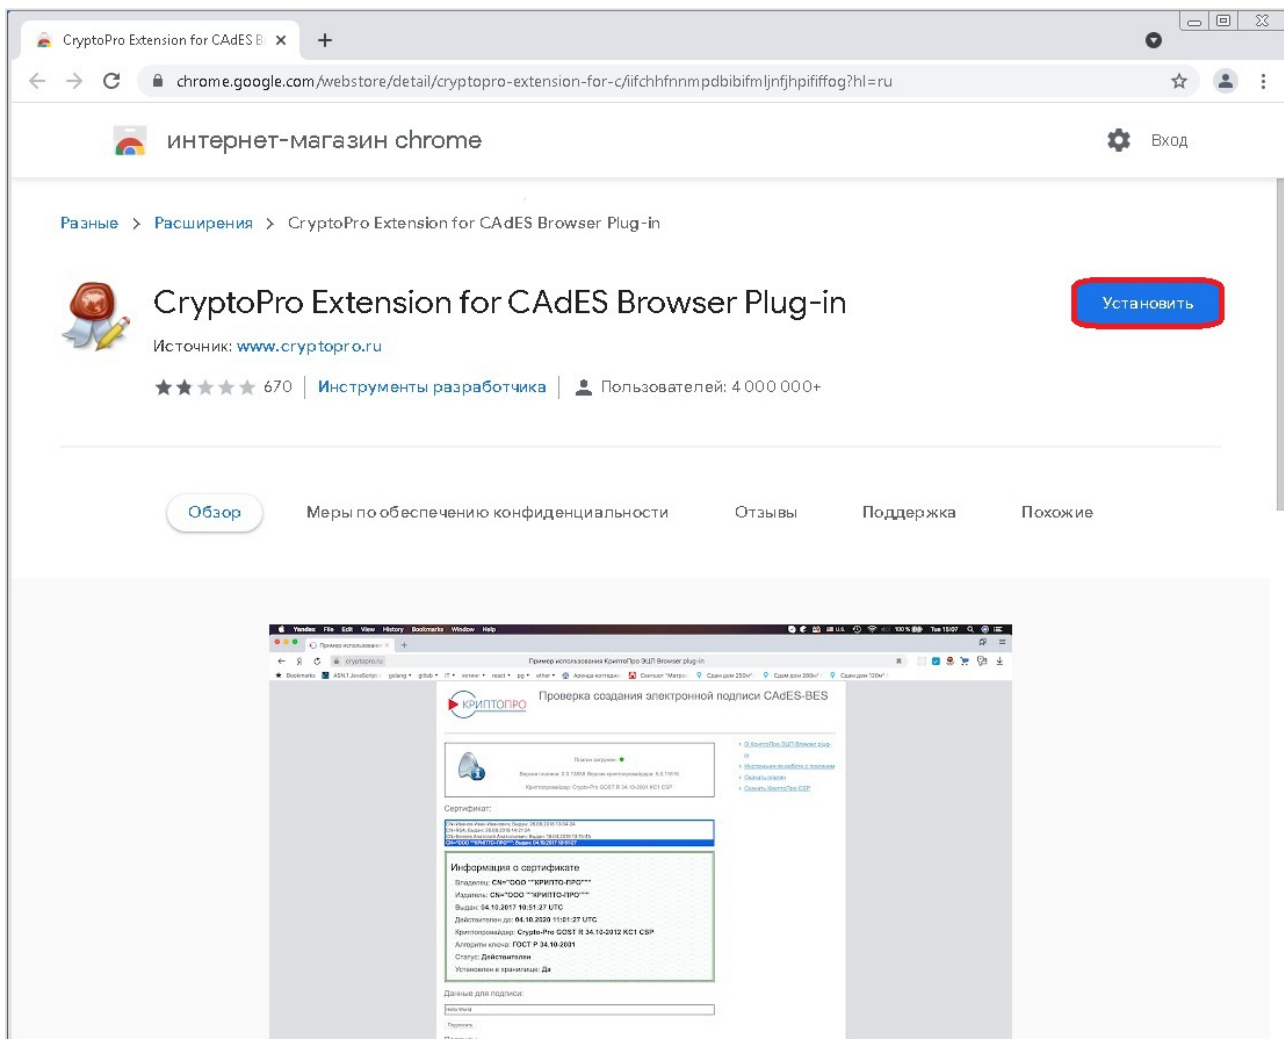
CryptoPro Extension for CAdES B ×

chrome.google.com/webstore/detail/cryptopro-extension-for-c/iifchhfnnmpdbibifmljnfjhpififfog?hl=ru

интернет-магазин chrome

Вход

Разные > Расширения > CryptoPro Extension for CAdES Browser Plug-in

CryptoPro Extension for CAdES Browser Plug-in

Установить

Источник: www.cryptopro.ru

670 | Инструменты разработчика | Пользователей: 4 000 000+

Обзор

Меры по обеспечению конфиденциальности

Отзывы

Поддержка

Похожие

Yandex File Edit View History Bookmarks Window Help

Пример использования КриптоПро ЭЦП Browser plug-in

КРИПТОПРО

Проверка создания электронной подписи CAdES-BES

Плагин загружен

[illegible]

Сертификат:

Информация о сертификате

Владелец: CN="ООО ""КРИПТО-ПРО"""

Издатель: CN="ООО ""КРИПТО-ПРО"""

Выдан: 04.10.2017 10:51:27 UTC

Действителен до: 04.10.2020 11:01:27 UTC

Криптопровайдер: Crypto-Pro GOST R 34.10-2012 KC1 CSP

Алгоритм ключа: ГОСТ Р 34.10-2001

Статус: Действителен

Установлен в хранилище: Да

Данные для подписи:

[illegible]